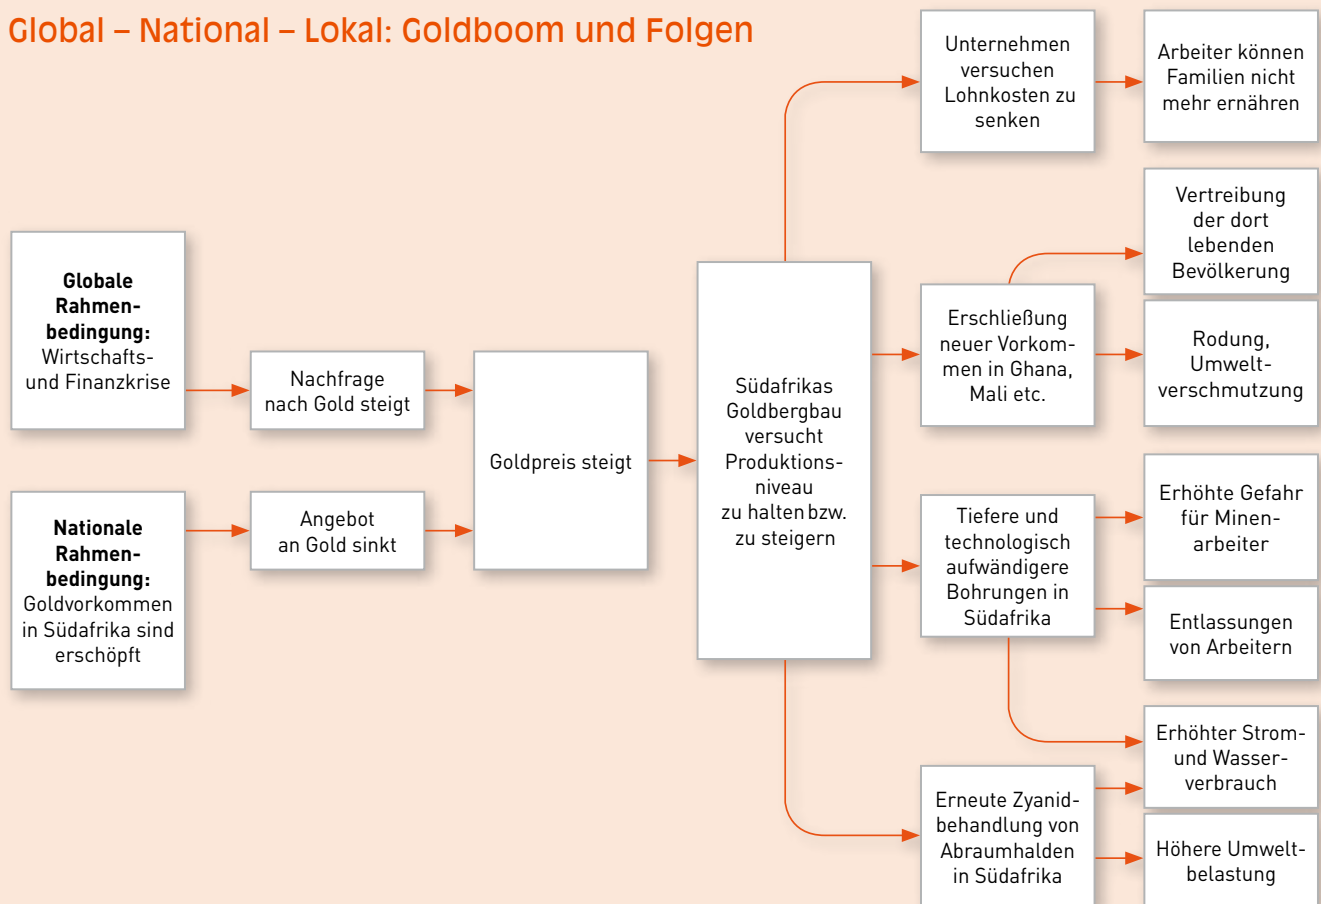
Global – National – Lokal: Goldboom und Folgen

**Globale Rahmenbedingung:** Wirtschafts- und Finanzkrise

Nachfrage nach Gold steigt

**Nationale Rahmenbedingung:** Goldvorkommen in Südafrika sind erschöpft

Angebot an Gold sinkt

Goldpreis steigt

Südafrikas Goldbergbau versucht Produktionsniveau zu halten bzw. zu steigern

Unternehmen versuchen Lohnkosten zu senken

Arbeiter können Familien nicht mehr ernähren

Erschließung neuer Vorkommen in Ghana, Mali etc.

Vertreibung der dort lebenden Bevölkerung

Rodung, Umweltverschmutzung

Tiefere und technologisch aufwändigere Bohrungen in Südafrika

Erhöhte Gefahr für Minenarbeiter

Entlassungen von Arbeitern

Erhöhter Strom- und Wasserverbrauch

Erneute Zyanidbehandlung von Abraumhalden in Südafrika

Höhere Umweltbelastung